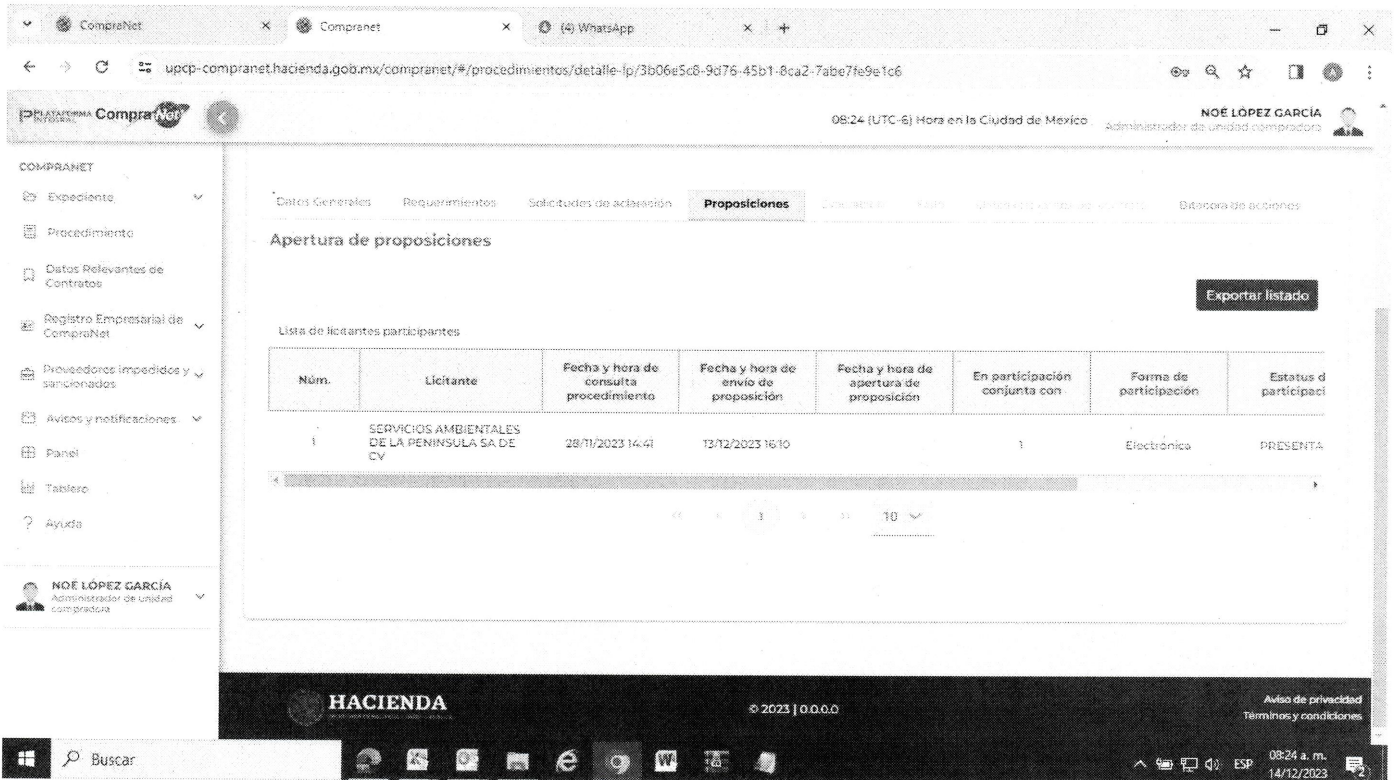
CompraNet × Compranet × (4) WhatsApp × +

upcp-compranet.hacienda.gob.mx/compranet/#/procedimientos/detalle-lp/3b06e5c8-9d76-45b1-8ca2-7abe7fe9e1c6

PLATAFORMA INTEGRAL CompraNet

08:24 (UTC-6) Hora en la Ciudad de Mexico

NOÉ LÓPEZ GARCÍA
Administrador de unidad compradora

COMPRANET
Expediente
Procedimiento
Datos Relevantes de Contratos
Registro Empresarial de CompraNet
Proveedores impedidos y sancionados
Avisos y notificaciones
Panel
Tablero
Ayuda

NOÉ LÓPEZ GARCÍA
Administrador de unidad compradora

Datos Generales | Requerimientos | Solicitudes de aclaración | Proposiciones | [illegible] | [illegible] | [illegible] | Bitacora de acciones

Apertura de proposiciones

Exportar listado

Lista de licitantes participantes

| Núm. | Licitante | Fecha y hora de consulta procedimiento | Fecha y hora de envío de proposición | Fecha y hora de apertura de proposición | En participación conjunta con | Forma de participación | Estatus d participaci |
|---|---|---|---|---|---|---|---|
| 1 | SERVICIOS AMBIENTALES DE LA PENINSULA SA DE CV | 28/11/2023 14:41 | 13/12/2023 16:10 | | 1 | Electrónica | PRESENTA |

« ‹ 1 › » 10

HACIENDA

© 2023 | 0.0.0.0

Aviso de privacidad
Términos y condiciones

Buscar

ESP 08:24 a. m. 14/12/2023